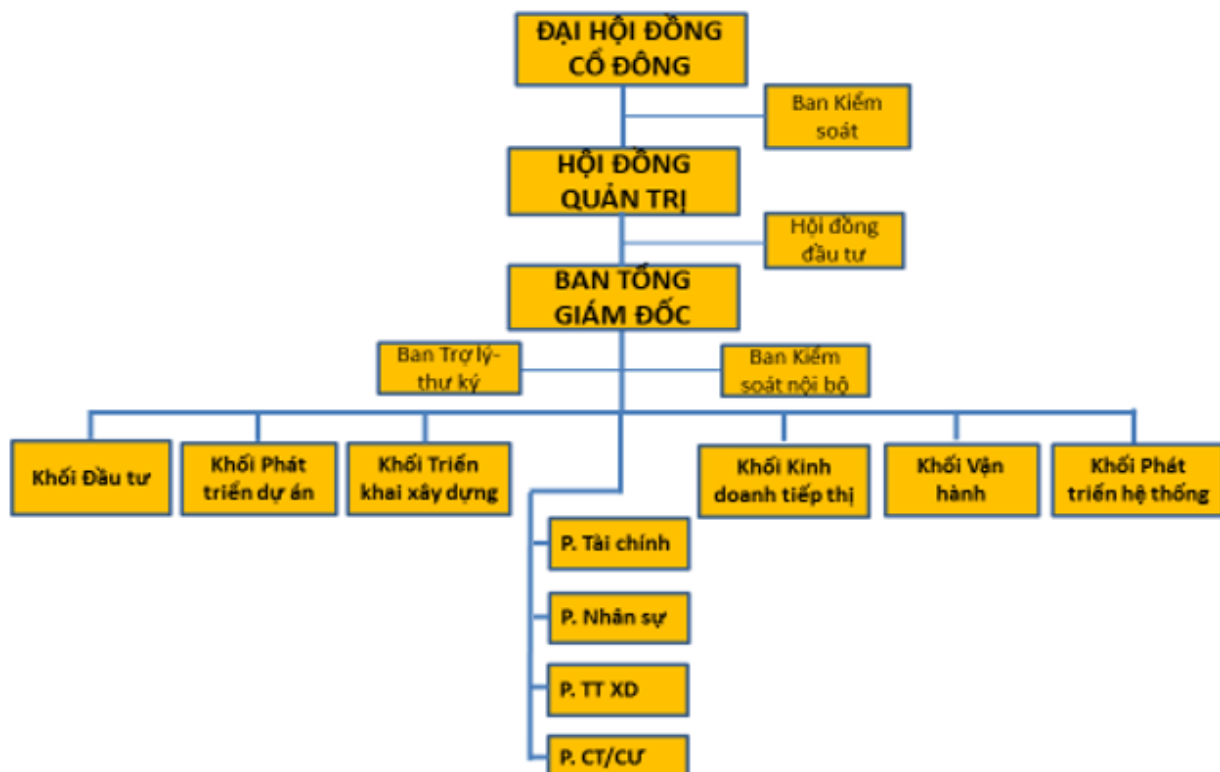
ĐẠI HỘI ĐỒNG CỔ ĐÔNG

Ban Kiểm soát

HỘI ĐỒNG QUẢN TRỊ

Hội đồng đầu tư

BAN TỔNG GIÁM ĐỐC

Ban Trợ lý-thư ký

Ban Kiểm soát nội bộ

Khối Đầu tư

Khối Phát triển dự án

Khối Triển khai xây dựng

Khối Kinh doanh tiếp thị

Khối Vận hành

Khối Phát triển hệ thống

P. Tài chính

P. Nhân sự

P. TT XD

P. CT/CƯ